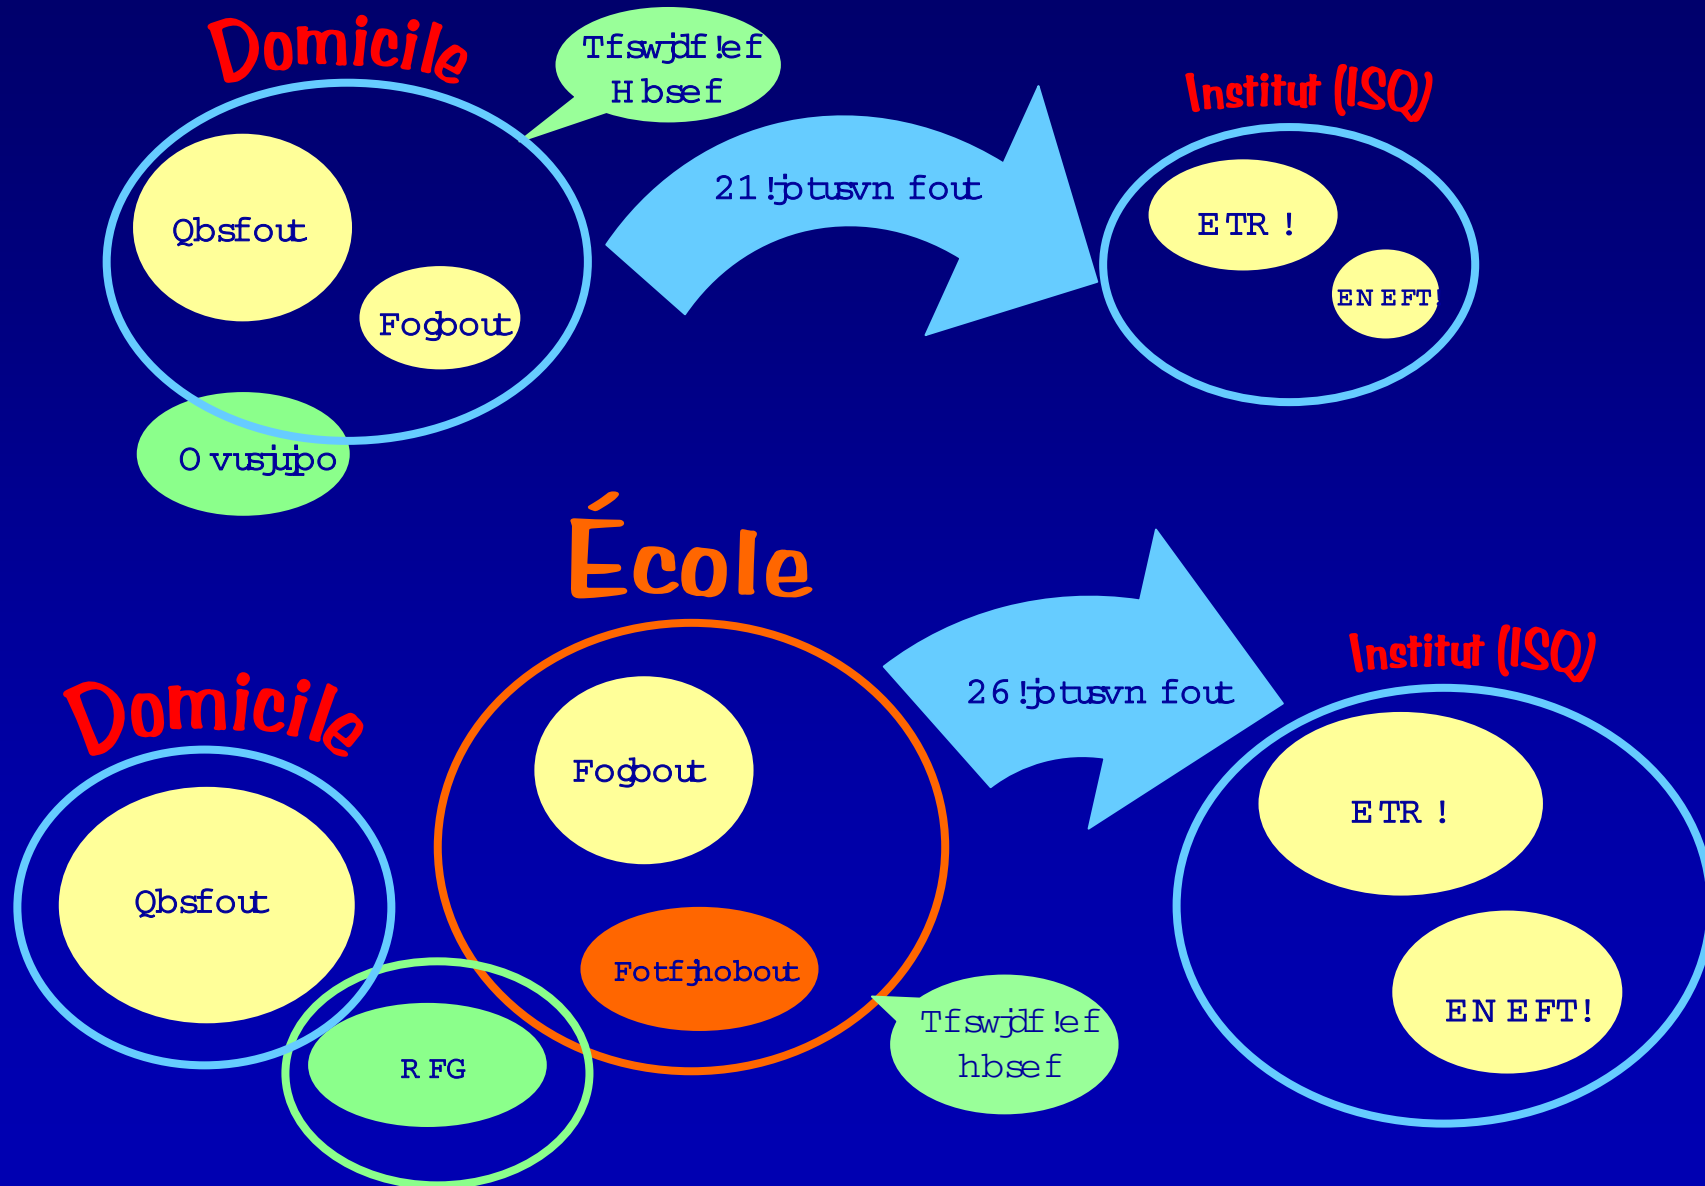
Domicile

Tfswjdf!ef Hbsef

Qbsfout

Fogbout

Ovusjujpo

21!jotusvn fout

Institut (ISQ)

ETR!

ENEFT!

École

Domicile

Qbsfout

RFG

Fogbout

Fotfjhobout

Tfswjdf!ef hbsef

26!jotusvn fout

Institut (ISQ)

ETR!

ENEFT!